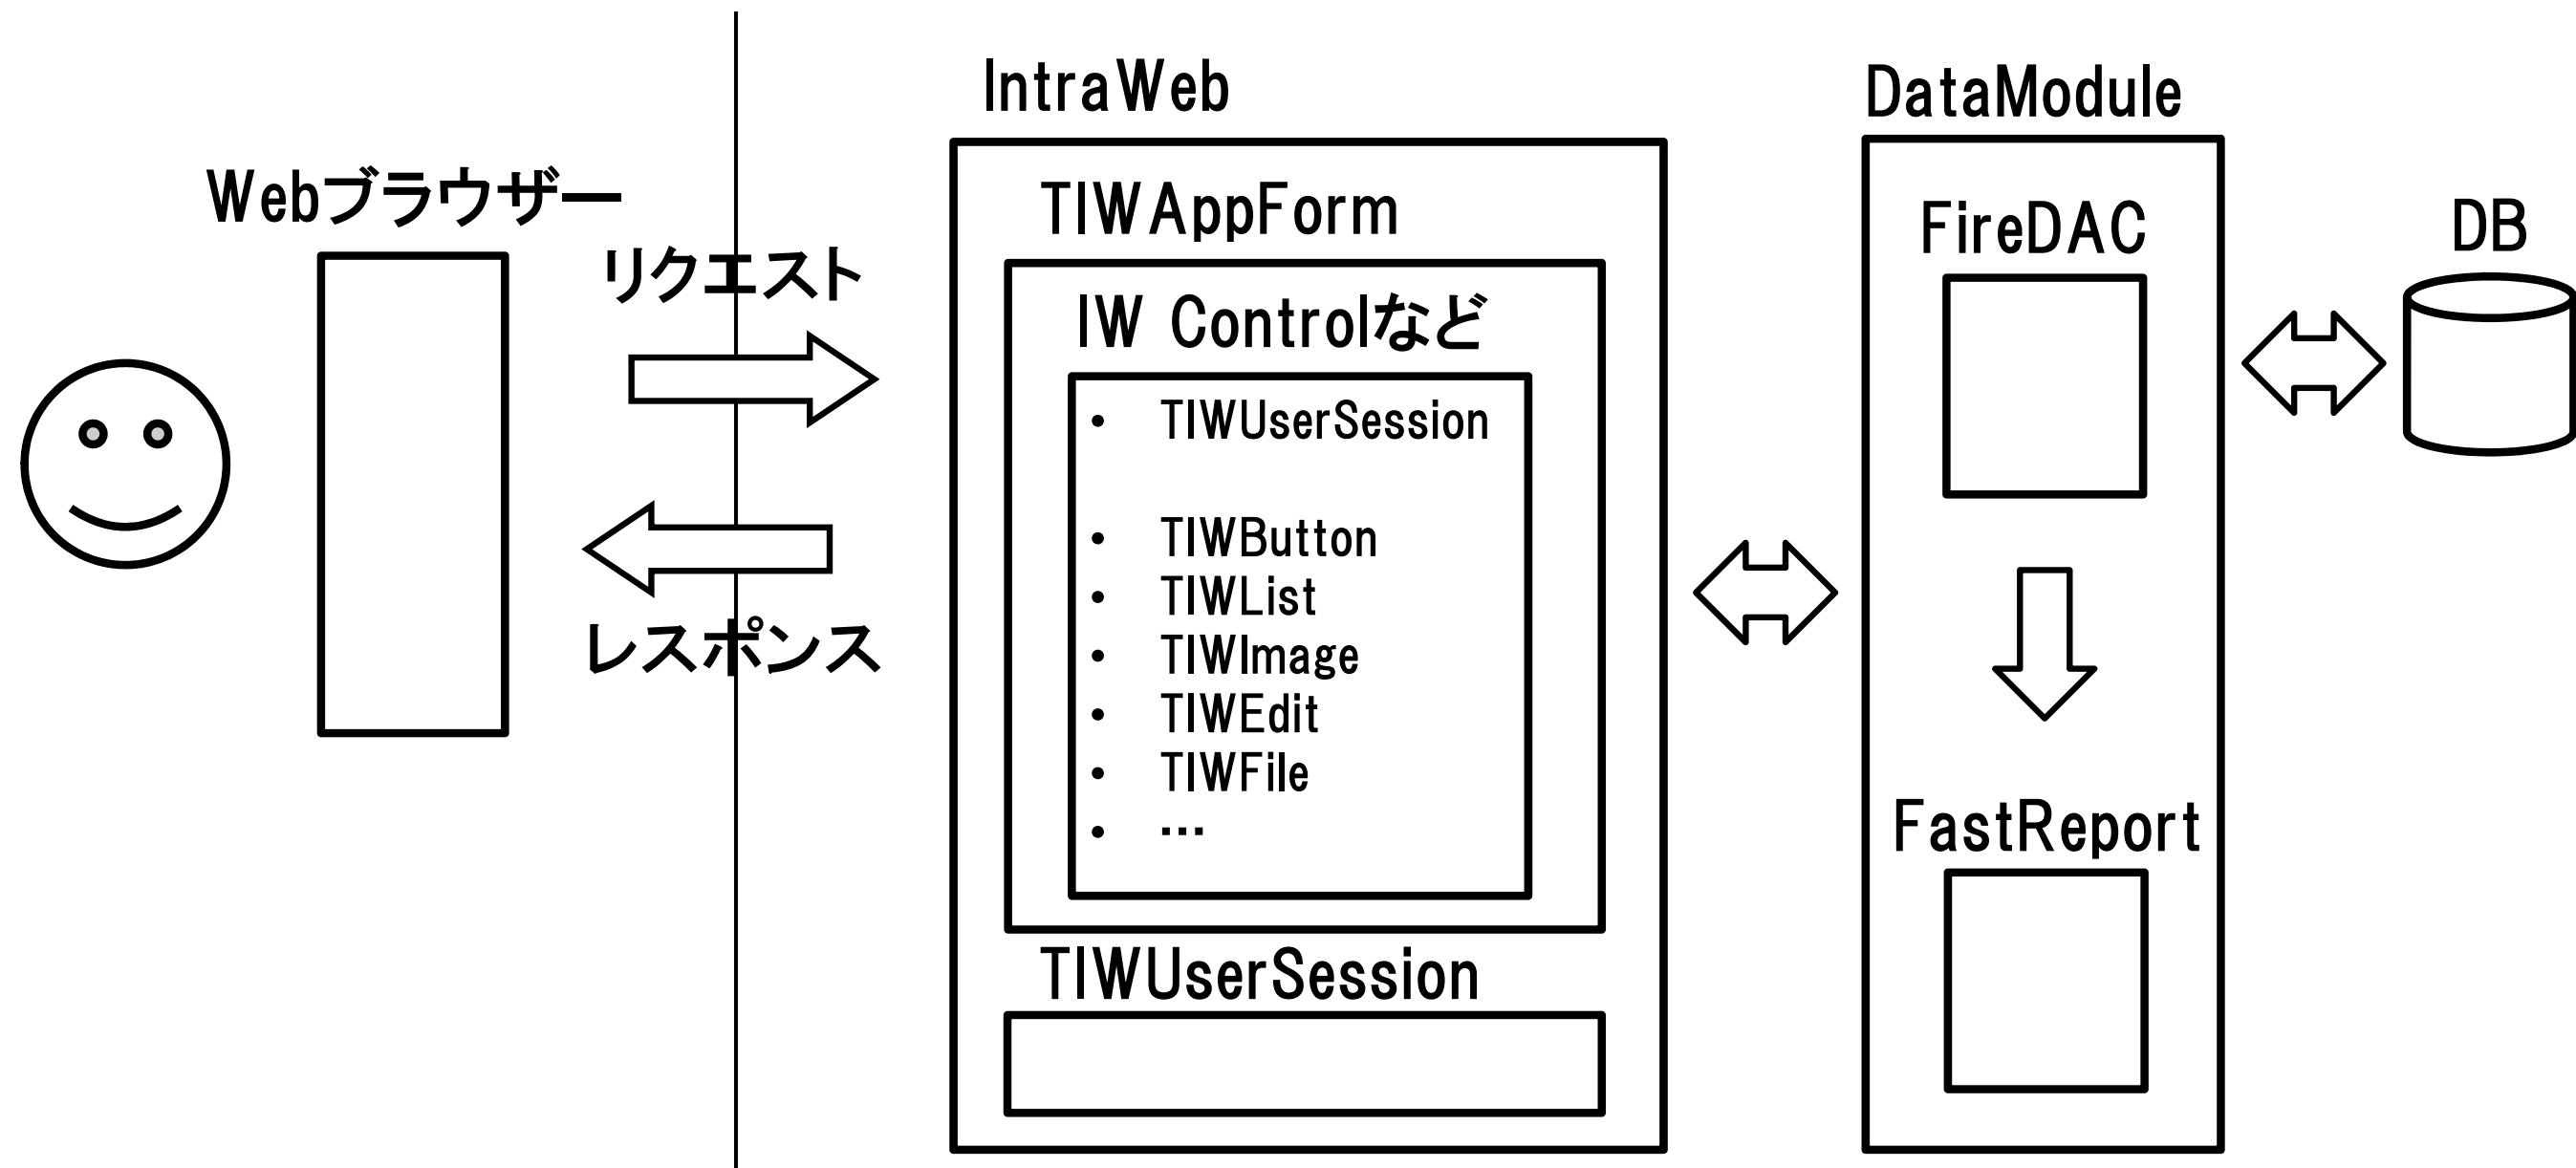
Webブラウザー

リクエスト

レスポンス

IntraWeb

TIWAppForm

IW Controlなど

- TIWUserSession

- TIWButton
- TIWList
- TIWImage
- TIWEdit
- TIWFile
- …

TIWUserSession

DataModule

FireDAC

FastReport

DB